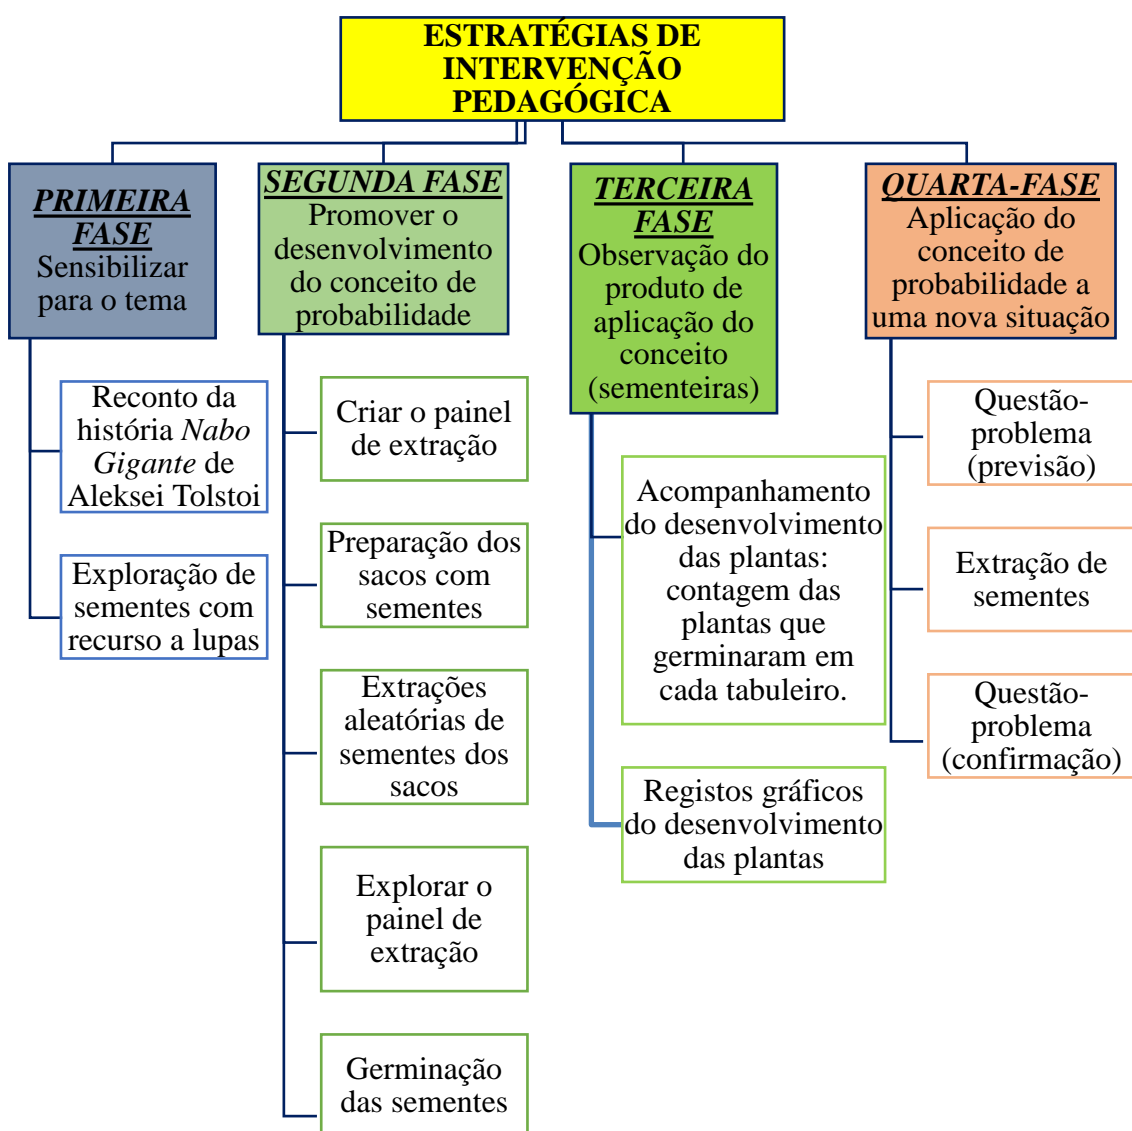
ESTRATÉGIAS DE INTERVENÇÃO PEDAGÓGICA

PRIMEIRA FASE
Sensibilizar para o tema

Reconto da história *Nabo Gigante* de Aleksei Tolstoi

Exploração de sementes com recurso a lupas

SEGUNDA FASE
Promover o desenvolvimento do conceito de probabilidade

Criar o painel de extração

Preparação dos sacos com sementes

Extrações aleatórias de sementes dos sacos

Explorar o painel de extração

Germinação das sementes

TERCEIRA FASE
Observação do produto de aplicação do conceito (sementeiras)

Acompanhamento do desenvolvimento das plantas: contagem das plantas que germinaram em cada tabuleiro.

Registos gráficos do desenvolvimento das plantas

QUARTA-FASE
Aplicação do conceito de probabilidade a uma nova situação

Questão-problema (previsão)

Extração de sementes

Questão-problema (confirmação)